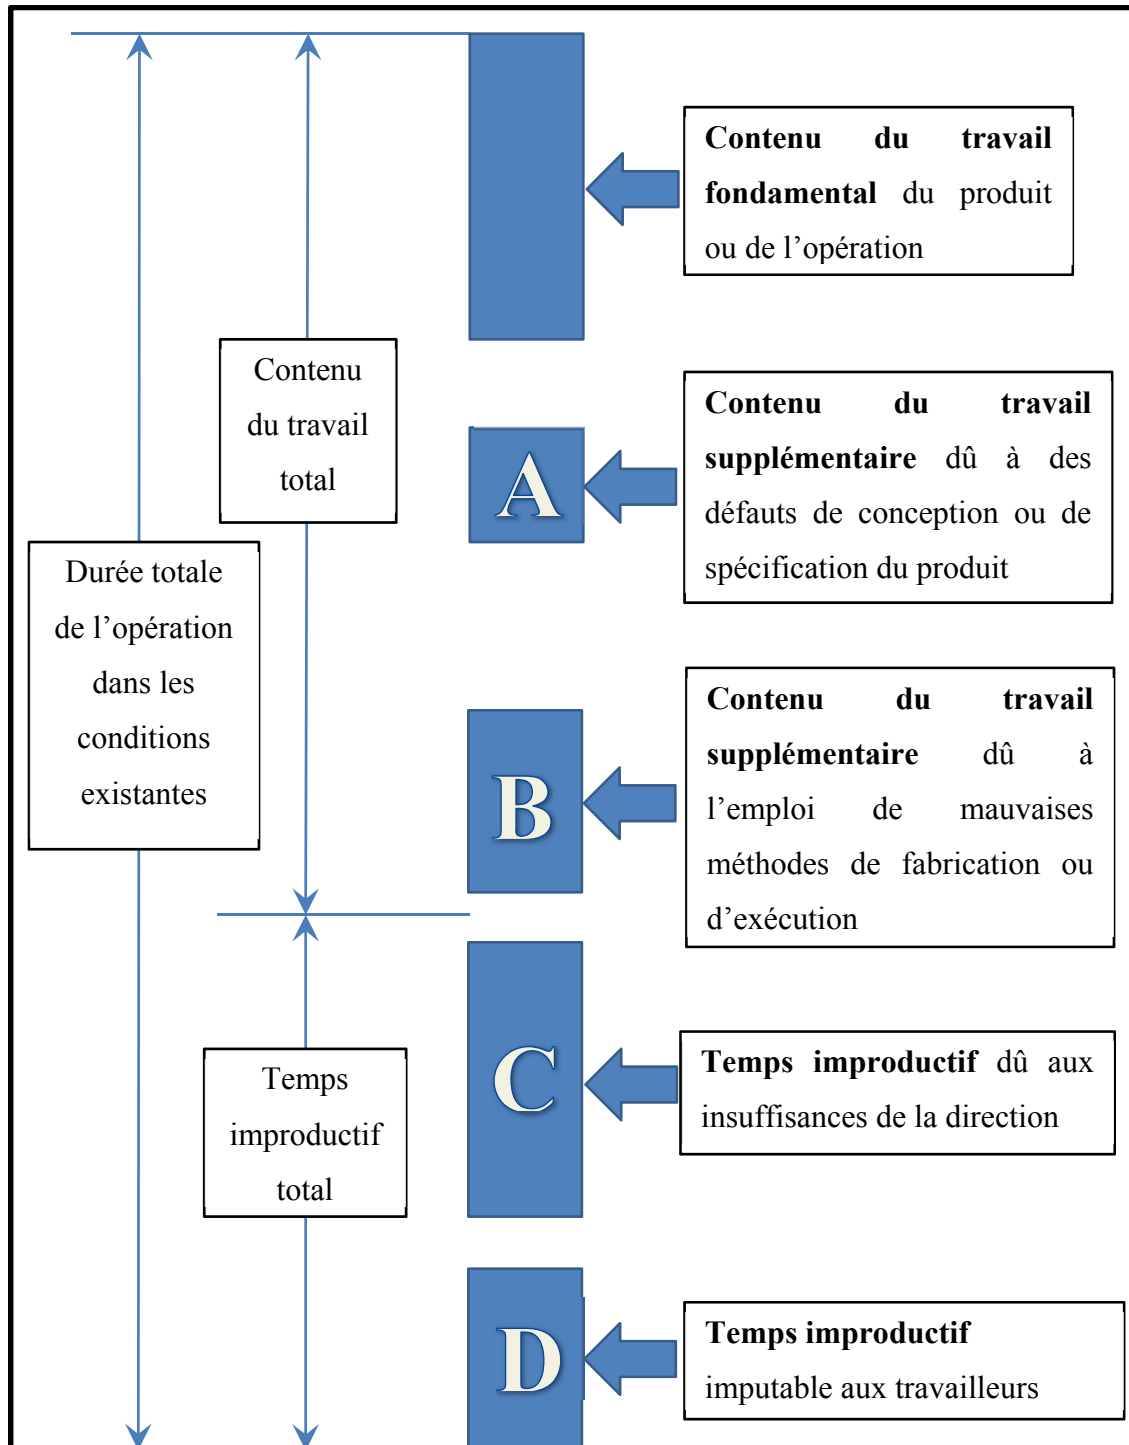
Contenu du travail fondamental du produit ou de l’opération

Contenu du travail total

Contenu du travail supplémentaire dû à des défauts de conception ou de spécification du produit

A

Durée totale de l’opération dans les conditions existantes

B

Contenu du travail supplémentaire dû à l’emploi de mauvaises méthodes de fabrication ou d’exécution

C

Temps improductif total

Temps improductif dû aux insuffisances de la direction

D

Temps improductif imputable aux travailleurs